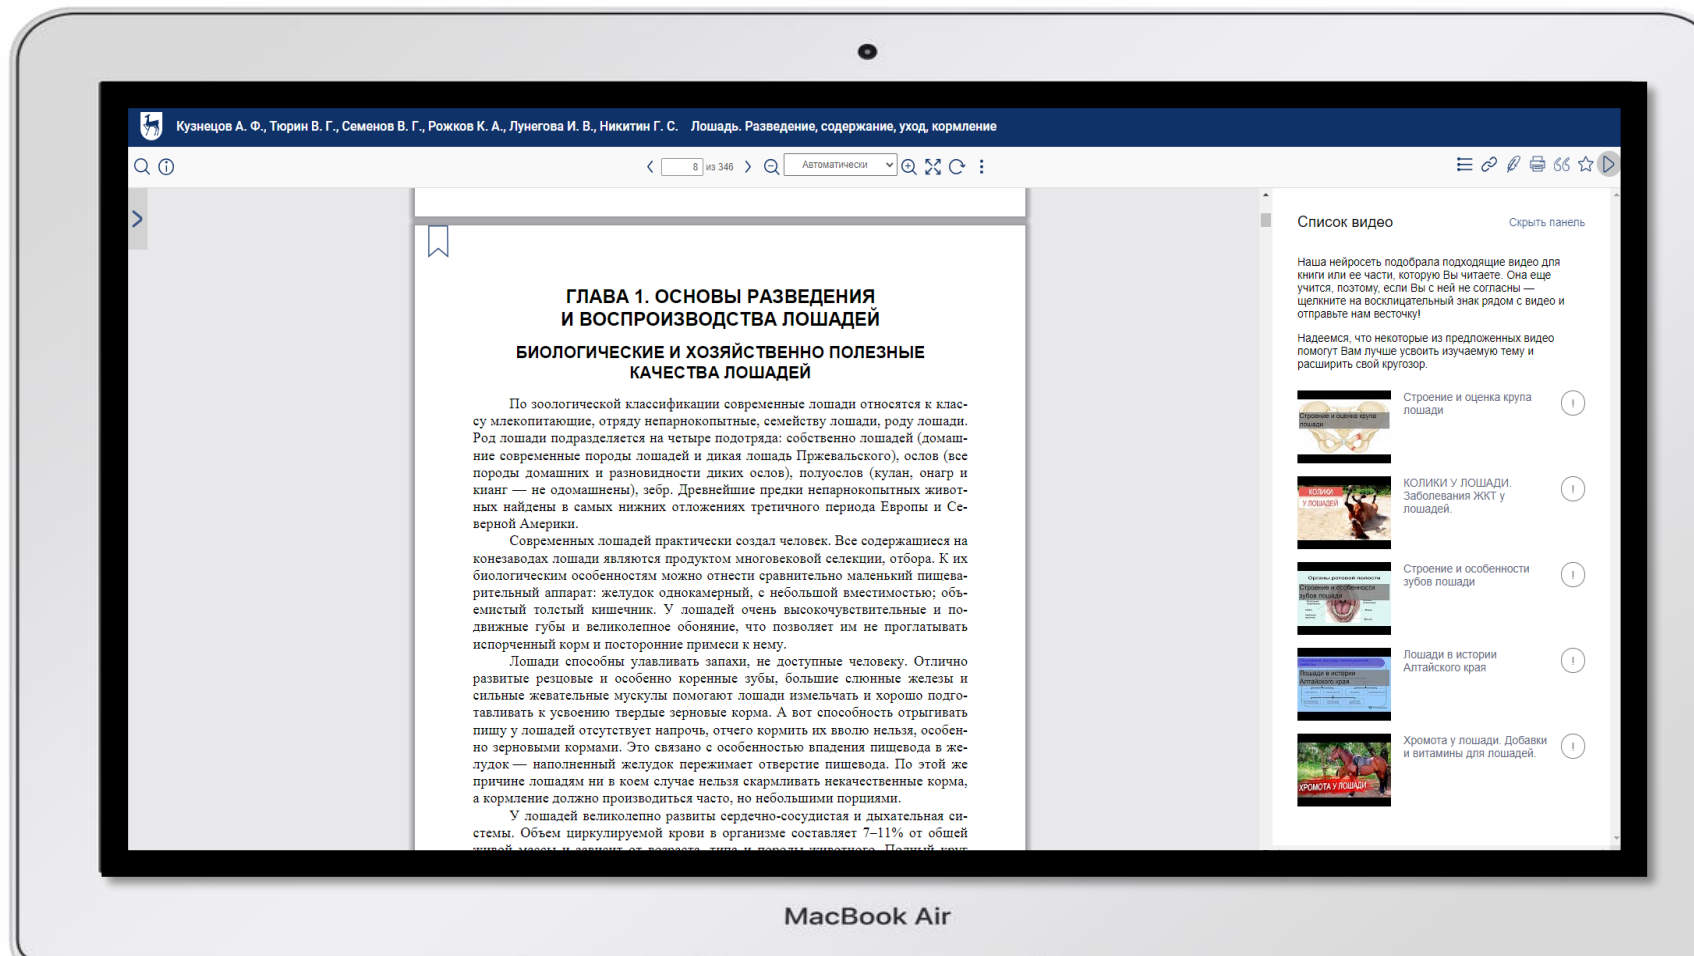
Кузнецов А. Ф., Тюрин В. Г., Семенов В. Г., Рожков К. А., Лунегова И. В., Никитин Г. С. Лошадь. Разведение, содержание, уход, кормление

8 из 346

Автоматически

ГЛАВА 1. ОСНОВЫ РАЗВЕДЕНИЯ И ВОСПРОИЗВОДСТВА ЛОШАДЕЙ

БИОЛОГИЧЕСКИЕ И ХОЗЯЙСТВЕННО ПОЛЕЗНЫЕ КАЧЕСТВА ЛОШАДЕЙ

По зоологической классификации современные лошади относятся к классу млекопитающие, отряду непарнокопытные, семейству лошади, роду лошади. Род лошади подразделяется на четыре подотряда: собственно лошадей (домашние современные породы лошадей и дикая лошадь Пржевальского), ослов (все породы домашних и разновидности диких ослов), полуослов (кулан, онагр и кианг — не одомашнены), зебр. Древнейшие предки непарнокопытных животных найдены в самых нижних отложениях третичного периода Европы и Северной Америки.

Современных лошадей практически создал человек. Все содержащиеся на конезаводах лошади являются продуктом многовековой селекции, отбора. К их биологическим особенностям можно отнести сравнительно маленький пищеварительный аппарат: желудок однокамерный, с небольшой вместимостью; объемистый толстый кишечник. У лошадей очень высокочувствительные и подвижные губы и великолепное обоняние, что позволяет им не проглатывать испорченный корм и посторонние примеси к нему.

Лошади способны улавливать запахи, не доступные человеку. Отлично развитые резцовые и особенно коренные зубы, большие слюнные железы и сильные жевательные мускулы помогают лошади измельчать и хорошо подготавливать к усвоению твердые зерновые корма. А вот способность отрыгивать пищу у лошадей отсутствует напрочь, отчего кормить их вволю нельзя, особенно зерновыми кормами. Это связано с особенностью впадения пищевода в желудок — наполненный желудок пережимает отверстие пищевода. По этой же причине лошадям ни в коем случае нельзя скармливать некачественные корма, а кормление должно производиться часто, но небольшими порциями.

У лошадей великолепно развиты сердечно-сосудистая и дыхательная системы. Объем циркулируемой крови в организме составляет 7–11% от общей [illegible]

Список видео

Скрыть панель

Наша нейросеть подобрала подходящие видео для книги или ее части, которую Вы читаете. Она еще учится, поэтому, если Вы с ней не согласны — щелкните на восклицательный знак рядом с видео и отправьте нам весточку!

Надеемся, что некоторые из предложенных видео помогут Вам лучше усвоить изучаемую тему и расширить свой кругозор.

Строение и оценка крупа лошади

КОЛИКИ У ЛОШАДИ. Заболевания ЖКТ у лошадей.

Строение и особенности зубов лошади

Лошади в истории Алтайского края

Хромота у лошади. Добавки и витамины для лошадей.

ХРОМОТА У ЛОШАДИ

MacBook Air